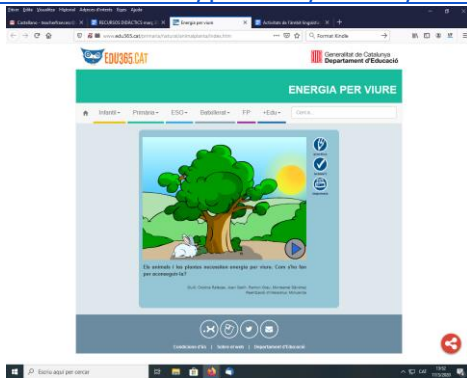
Fitxer Edita Visualitza Historial Adreces d'interès Eines Ajuda

Castellano - teacherfrancesc - X | RECURSOS DIDÀCTICS mag - X | Energia per viure | Activitats de l'àmbit lingüístic - X | +

www.edu365.cat/primaria/muds/ciencies/energia/index.htm

Format Kindle

EDU365.CAT

Generalitat de Catalunya
Departament d'Educació

ENERGIA PER VIURE

Infantil ▾ Primària ▾ ESO ▾ Batxillerat ▾ FP ▾ +Edu ▾ Cerca...

Els animals i les plantes necessiten energia per viure. Com s'ho fan per aconseguir-la?

Condicions d'ús | Sobre el web | Departament d'Educació

Escriu aquí per cercar

CAT